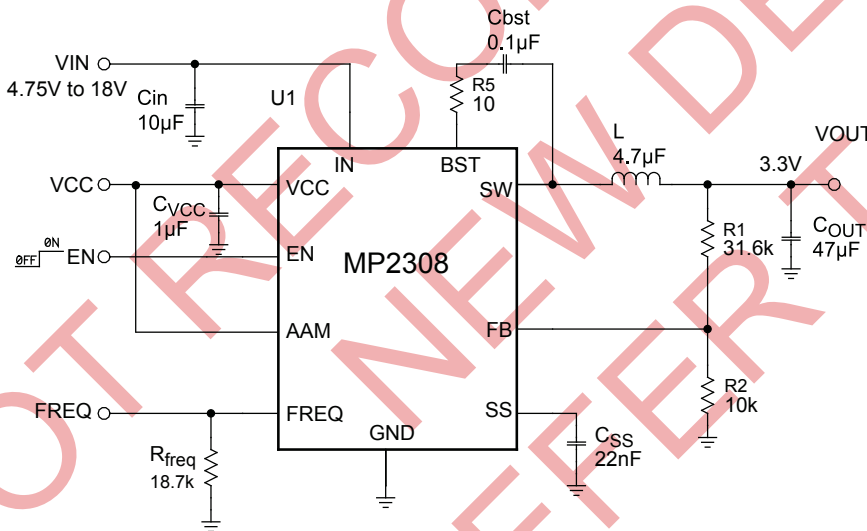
VIN
4.75V to 18V
Cin
10μF
U1
Cbst
0.1μF
R5
10
L
4.7μF
VOUT
3.3V
VCC
C$_{VCC}$
1μF
0FF
0N
EN
IN
BST
SW
VCC
EN
MP2308
R1
31.6k
C$_{OUT}$
47μF
AAM
FB
FREQ
FREQ
SS
GND
R2
10k
R$_{freq}$
18.7k
C$_{SS}$
22nF